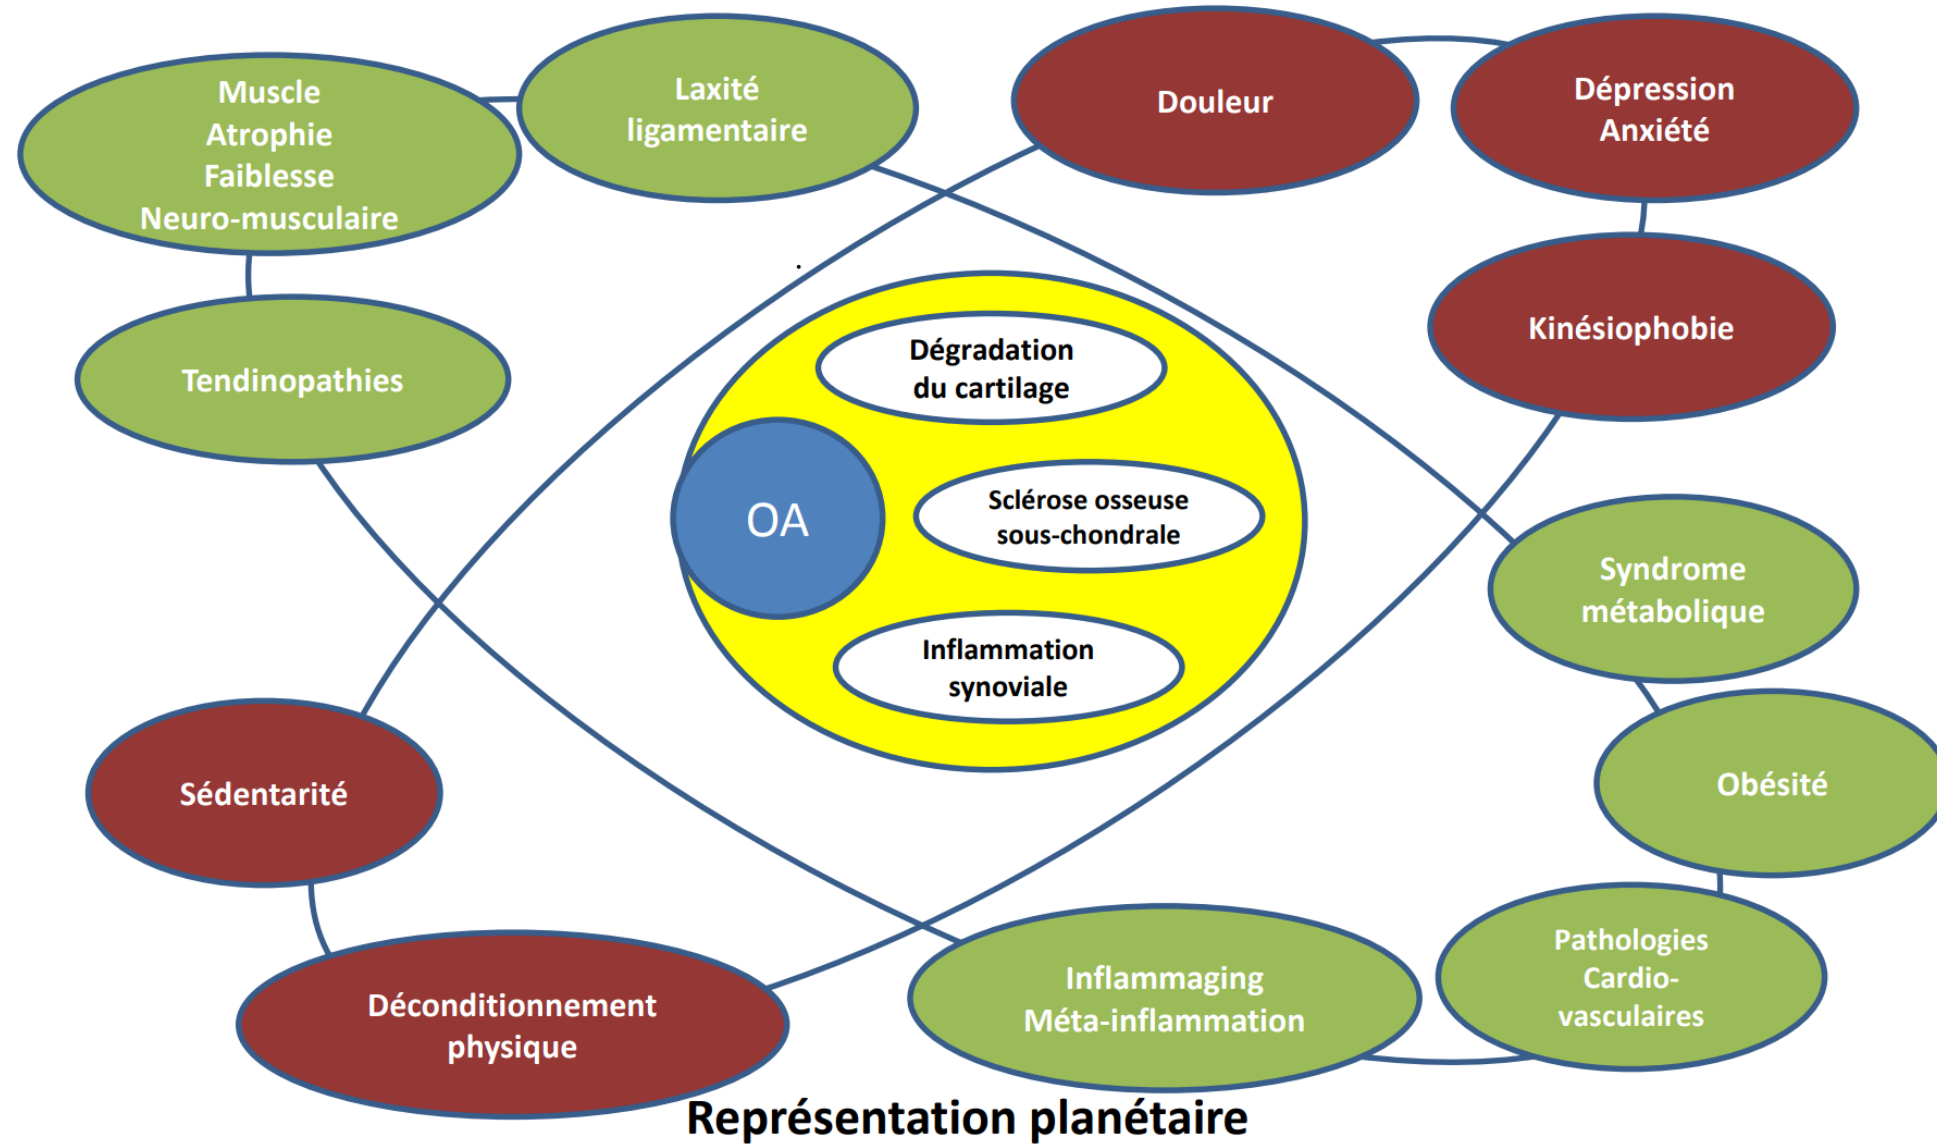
Muscle
Atrophie
Faiblesse
Neuro-musculaire

Laxité
ligamentaire

Douleur

Dépression
Anxiété

Kinésiophobie

Tendinopathies

Dégradation
du cartilage

OA

Sclérose osseuse
sous-chondrale

Inflammation
synoviale

Syndrome
métabolique

Obésité

Sédentarité

Déconditionnement
physique

Inflammaging
Méta-inflammation

Pathologies
Cardio-
vasculaires

Représentation planétaire